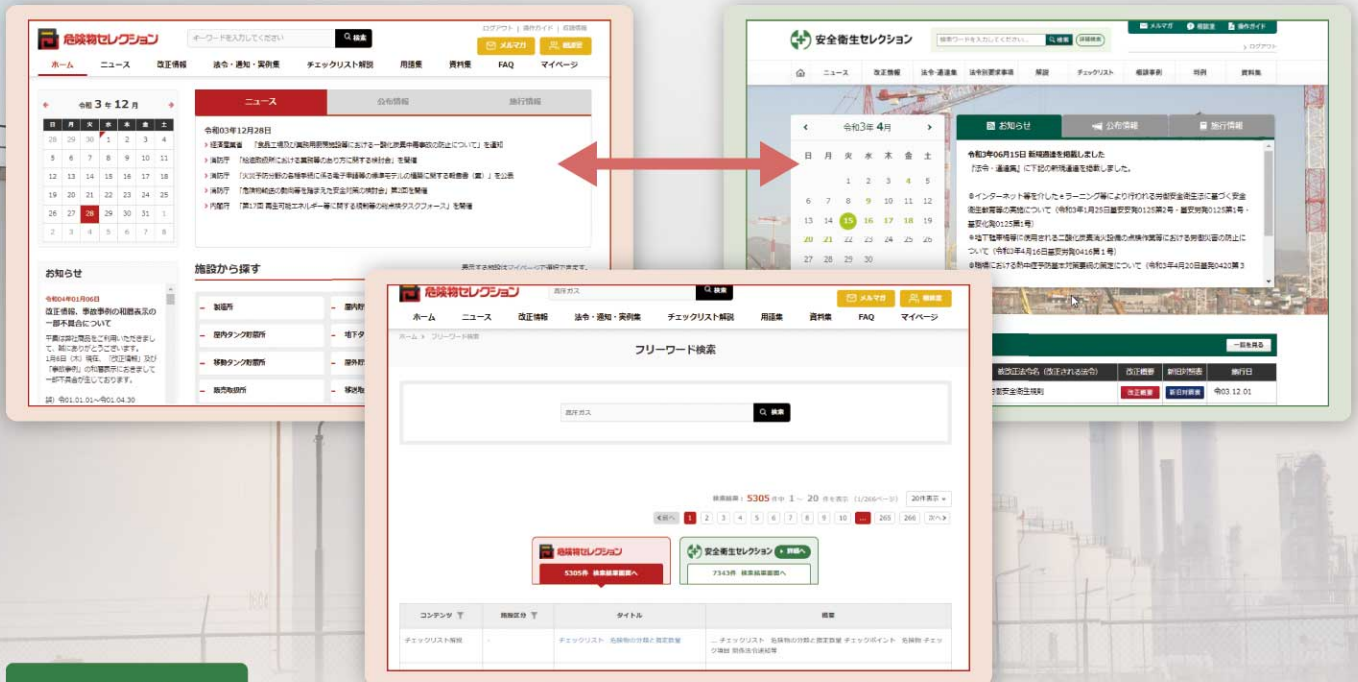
危険物セレクション
キーワードを入力してください 検索
ログアウト | 操作ガイド | 成績管理
メルマガ 個人設定
ホーム ニュース 改正情報 法令・通知・実例集 チェックリスト解説 用語集 資料集 FAQ マイページ

令和 3 年 12 月

| 日 | 月 | 火 | 水 | 木 | 金 | 土 |
|---|---|---|---|---|---|---|
| 28 | 29 | 30 | 1 | 2 | 3 | 4 |
| 5 | 6 | 7 | 8 | 9 | 10 | 11 |
| 12 | 13 | 14 | 15 | 16 | 17 | 18 |
| 19 | 20 | 21 | 22 | 23 | 24 | 25 |
| 26 | 27 | 28 | 29 | 30 | 31 | 1 |
| 2 | 3 | 4 | 5 | 6 | 7 | 8 |

ニュース 公布情報 施行情報
令和03年12月28日
経済産業省 「食品工場及び臨海用発電設備における一酸化炭素中毒事故の防止について」を通知
消防庁 「給油取扱所における業務等のあり方に関する検討会」を開催
消防庁 「火災予防分野の各種手続に係る電子申請等の標準モデルの策定に関する報告書（案）」を公表
消防庁 「危険物施設の事故件数を踏まえた安全対策の検討会」第3回を開催
内閣府 「第17回 再生可能エネルギー等に関する規制等の総点検タスクフォース」を開催

お知らせ
令和04年01月06日
改正情報、事故事例の和暦表示の一部不具合について
平素は弊社商品をご利用いただきまして、誠にありがとうございます。1月6日（木）現在、「改正情報」及び「事故事例」の和暦表示におきまして一部不具合が生じております。
誤）令01.01.01～令01.04.30

施設から探す
表示する施設はマイページで選択できます。
製造所
屋内タンク貯蔵所
移動タンク貯蔵所
販売取扱所
屋内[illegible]
地下タ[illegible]
屋外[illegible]
移送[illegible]

安全衛生セレクション
検索ワードを入力してください。 検索 詳細検索
メルマガ 個人設定 操作ガイド
ログアウト
ニュース 改正情報 法令・通達集 法令別要求事項 解説 チェックリスト 根拠事例 判例 資料集

令和3年 4月

| 日 | 月 | 火 | 水 | 木 | 金 | 土 |
|---|---|---|---|---|---|---|
| | | | | 1 | 2 | 3 |
| 4 | 5 | 6 | 7 | 8 | 9 | 10 |
| 11 | 12 | 13 | 14 | 15 | 16 | 17 |
| 18 | 19 | 20 | 21 | 22 | 23 | 24 |
| 25 | 26 | 27 | 28 | 29 | 30 | |

お知らせ 公布情報 施行情報
令和3年06月15日 新規通達を掲載しました
「法令・通達集」に下記の新規通達を掲載しました。
※インターネット等を介したeラーニング等により行われる労働安全衛生法に基づく安全衛生教育等の実施について（令和3年1月25日基安安発0125第2号・基安労発0125第1号・基安化発0125第1号）
※地下駐車場等に使用される二酸化炭素消火設備の点検作業等における労働災害の防止について（令和3年4月16日基安安発0416第1号）
※陸運における熱中症予防基本対策要綱の策定について（令和3年4月20日基発0420第3

一覧を見る
被改正法令名（改正される法令） 改正概要 新旧対照表 施行日
労働安全衛生規則 改正概要 新旧対照表 令03.12.01

危険物セレクション
酸化ガス 検索
メルマガ 個人設定
ホーム ニュース 改正情報 法令・通知・実例集 チェックリスト解説 用語集 資料集 FAQ マイページ
ホーム > フリーワード検索
フリーワード検索
酸化ガス 検索
検索結果：5305 件中 1 ～ 20 件を表示（1/266ページ）
20件表示
前へ 1 2 3 4 5 6 7 8 9 10 … 265 266 次へ
危険物セレクション 5305件 検索結果画面へ
安全衛生セレクション 詳細へ 7343件 検索結果画面へ

| コンテンツ | 施設区分 | タイトル | 概要 |
|---|---|---|---|
| チェックリスト解説 | - | チェックリスト：危険物の分類と指定数量 | … チェックリスト 危険物の分類と指定数量 チェックポイント 危険物 チェック項目 関係法令改正経緯 |